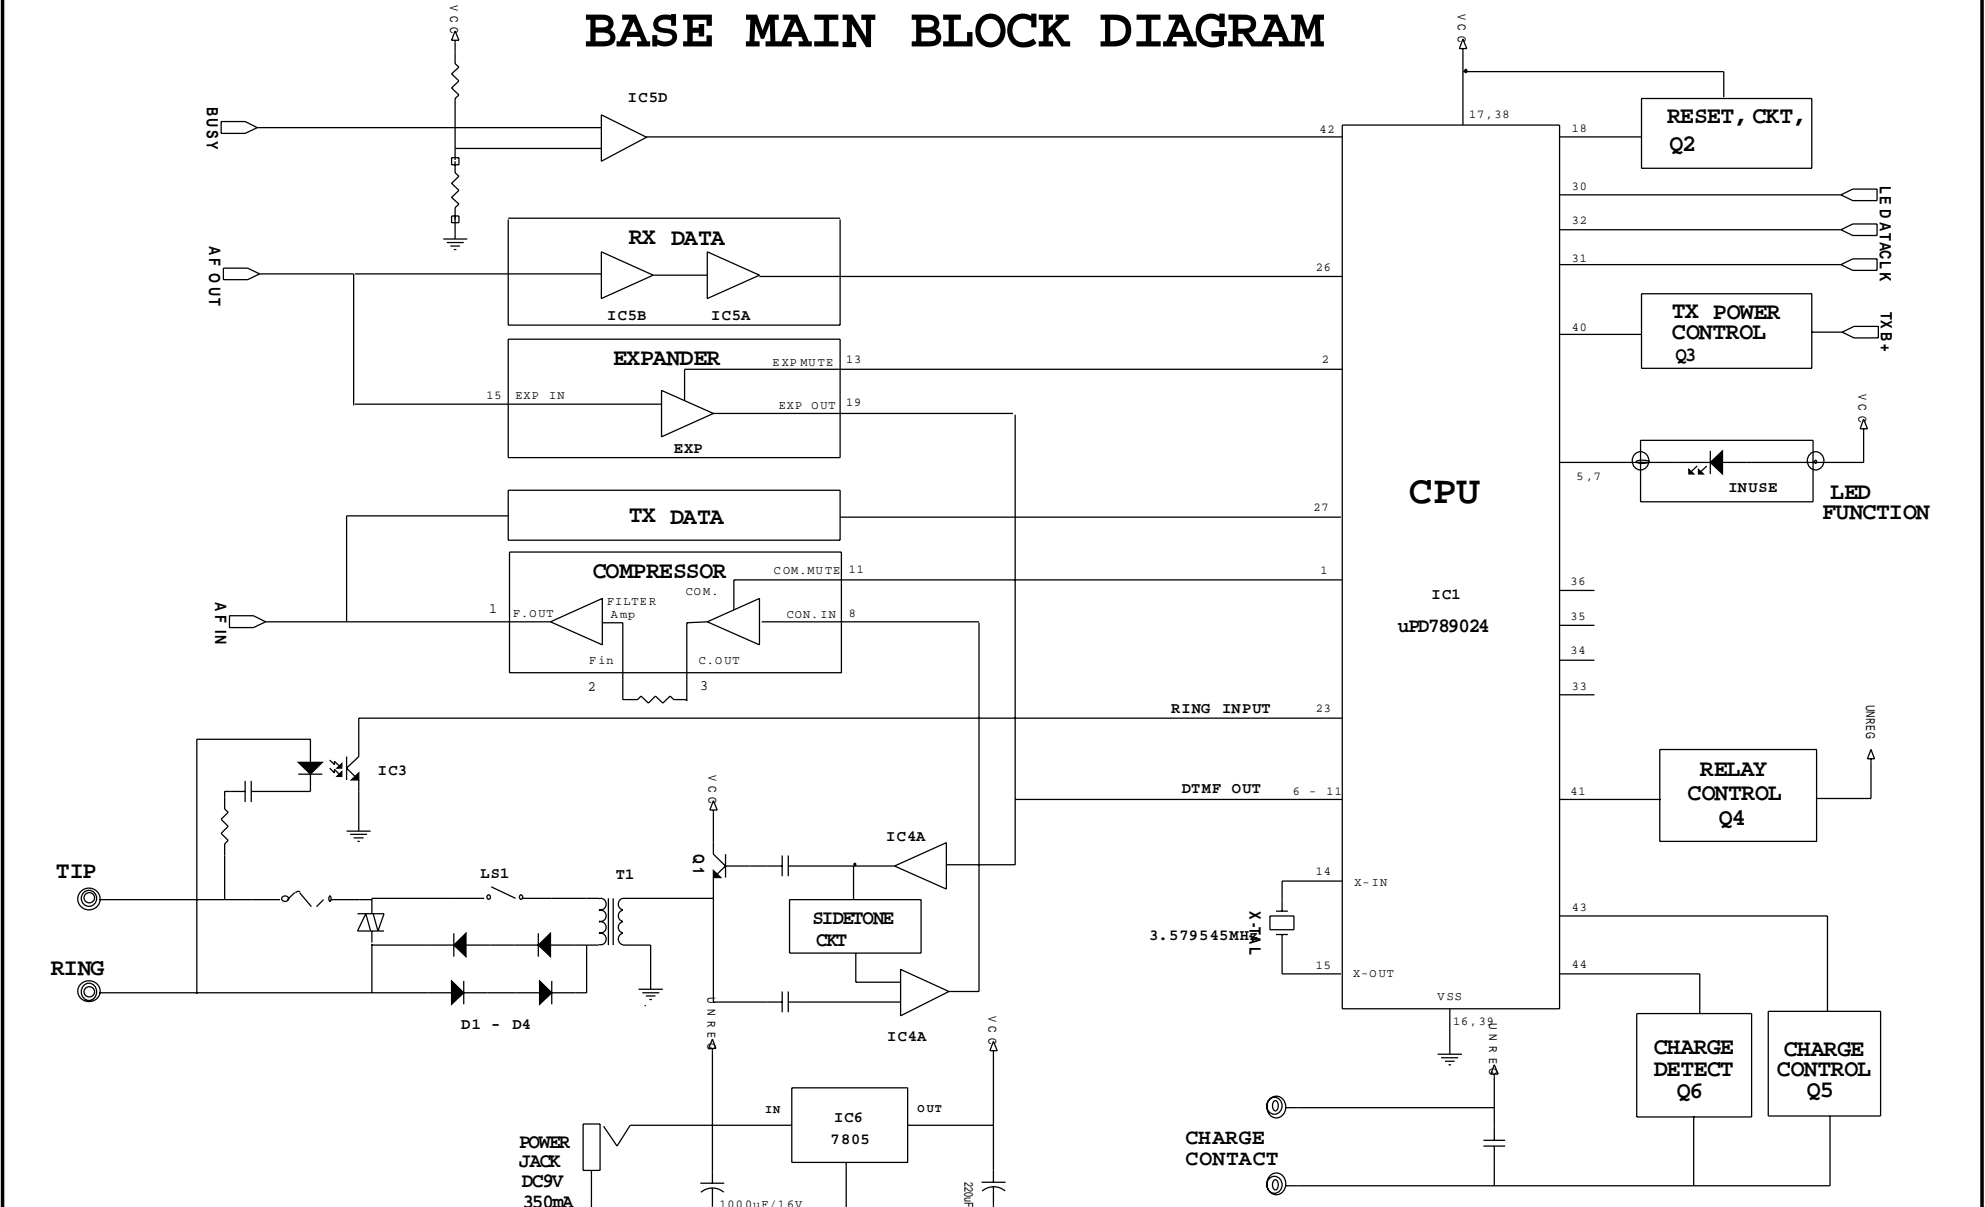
BASE MAIN BLOCK DIAGRAM

VCC
BUSY
IC5D
42
VCC
17,38
18
RESET, CKT, Q2
30
32
31
LED DATA CLK
AF OUT
RX DATA
IC5B
IC5A
26
TX POWER CONTROL Q3
40
TXB+
EXPANDER
EXP MUTE 13
2
15 EXP IN
EXP OUT 19
EXP
VCC
5,7
INUSE
LED FUNCTION
CPU
TX DATA
27
COMPRESSOR
COM.MUTE 11
1
AF IN
1 F.OUT
FILTER Amp
COM.
CON.IN 8
Fin
C.OUT
2
3
IC1
uPD789024
36
35
34
33
RING INPUT
23
UNREG
IC3
DTMF OUT
6 - 11
41
RELAY CONTROL Q4
VCC
IC4A
Q1
TIP
LS1
T1
SIDETONE CKT
14
X-IN
X-TAL
3.579545MHz
15
X-OUT
43
44
RING
D1 - D4
UNREG
IC4A
VCC
VSS
16,39
UNREG
CHARGE DETECT Q6
CHARGE CONTROL Q5
IN
IC6
7805
OUT
POWER JACK DC9V 350mA
1000uF/16V
220uF
CHARGE CONTACT